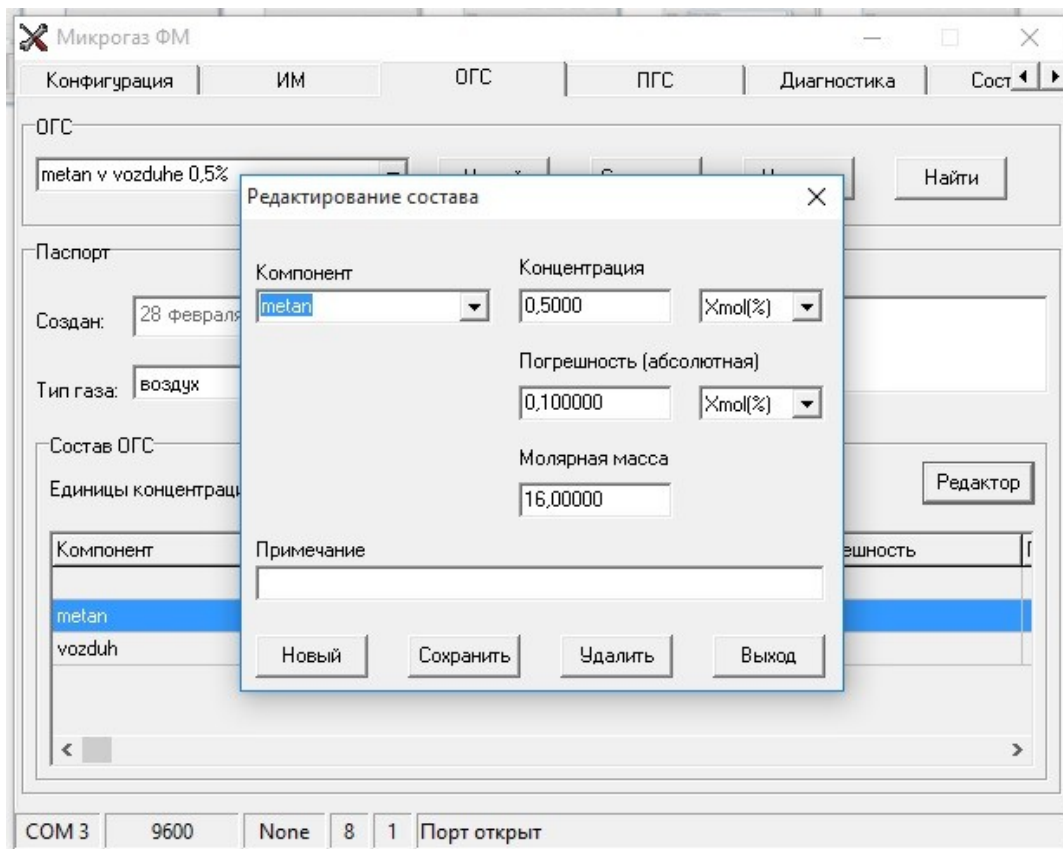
Микрогаз ФМ

Конфигурация | ИМ | ОГС | ПГС | Диагностика | Сост

ОГС

metan v vozduhe 0,5%

Найти

Паспорт

Создан: 28 февраля

Тип газа: воздух

Состав ОГС

Единицы концентраци

Редактор

Компонент

ешность

metan

vozduh

Редактирование состава

Компонент

metan

Концентрация

0,5000

Xmol(%)

Погрешность (абсолютная)

0,100000

Xmol(%)

Молярная масса

16,00000

Примечание

Новый

Сохранить

Удалить

Выход

COM 3 | 9600 | None | 8 | 1 | Порт открыт